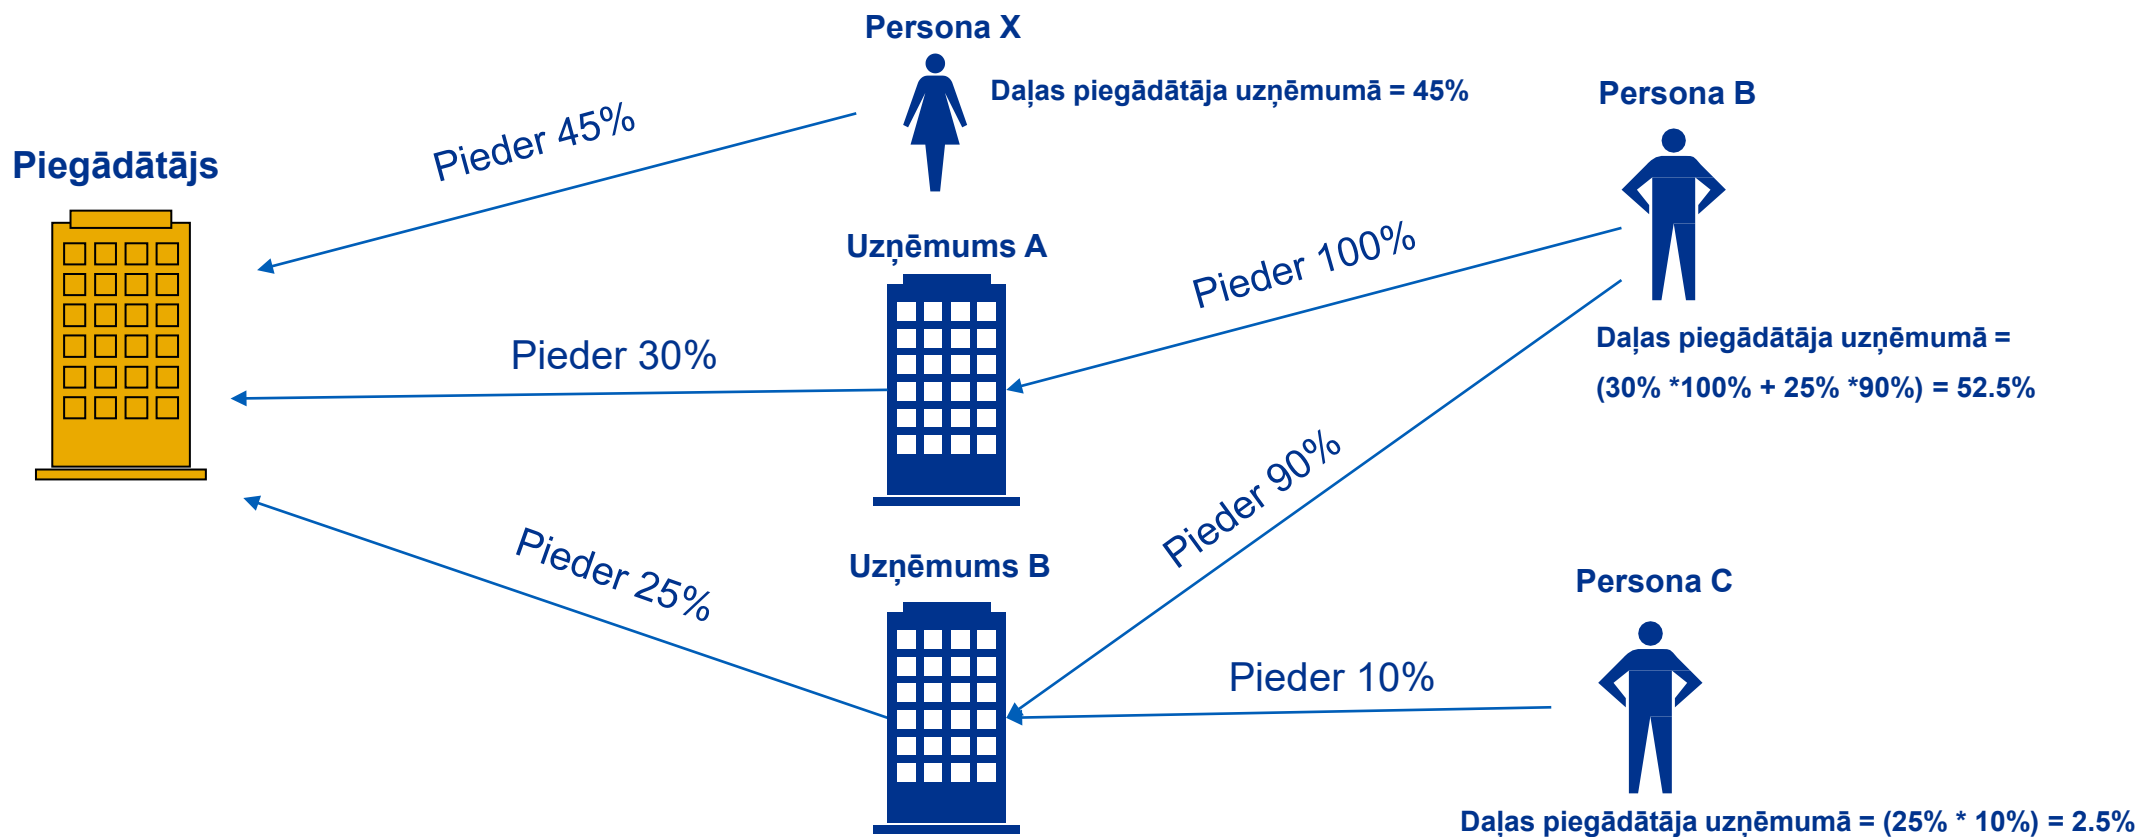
Persona X

Daļas piegādātāja uzņēmumā = 45%

Persona B

Piegādātājs

Pieder 45%

Uzņēmums A

Pieder 100%

Pieder 30%

Daļas piegādātāja uzņēmumā =

(30% *100% + 25% *90%) = 52.5%

Pieder 90%

Uzņēmums B

Pieder 25%

Persona C

Pieder 10%

Daļas piegādātāja uzņēmumā = (25% * 10%) = 2.5%